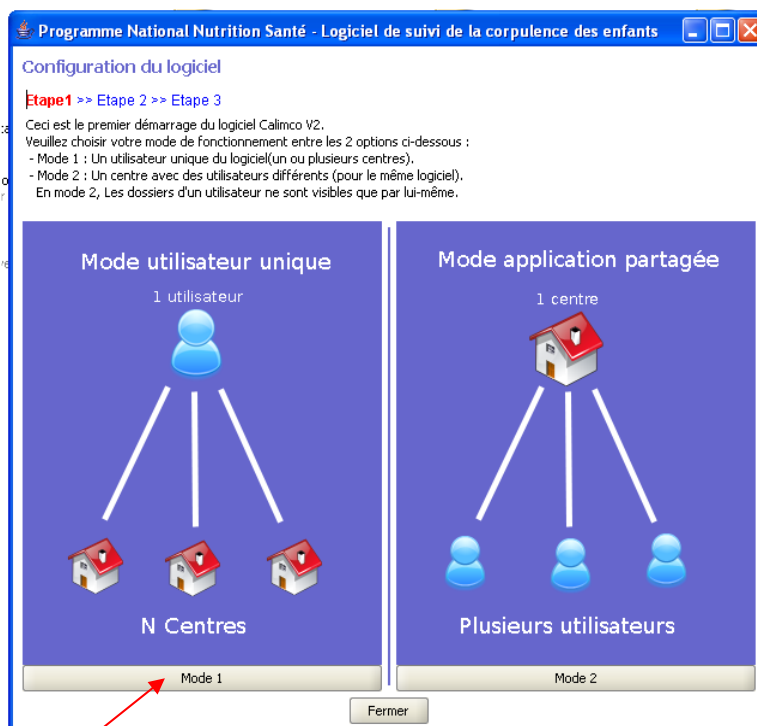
Programme National Nutrition Santé - Logiciel de suivi de la corpulence des enfants

Configuration du logiciel

Etape1 >> Etape 2 >> Etape 3

Ceci est le premier démarrage du logiciel Calimco V2.
Veuillez choisir votre mode de fonctionnement entre les 2 options ci-dessous :
- Mode 1 : Un utilisateur unique du logiciel(un ou plusieurs centres).
- Mode 2 : Un centre avec des utilisateurs différents (pour le même logiciel).
En mode 2, Les dossiers d'un utilisateur ne sont visibles que par lui-même.

Mode utilisateur unique

1 utilisateur

N Centres

Mode 1

Mode application partagée

1 centre

Plusieurs utilisateurs

Mode 2

Fermer